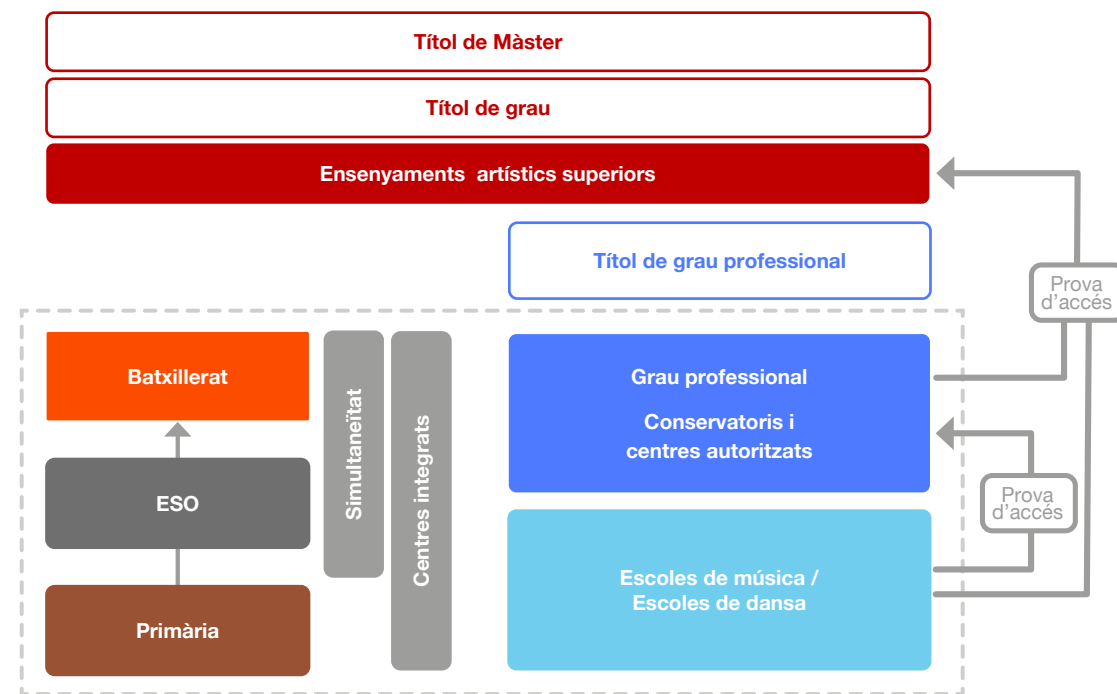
Títol de Màster

Títol de grau

Ensenyaments artístics superiors

Títol de grau professional

Prova d'accés

Batxillerat

ESO

Primària

Simultaneïtat

Centres integrats

Grau professional

Conservatoris i centres autoritzats

Prova d'accés

Escoles de música / Escoles de dansa